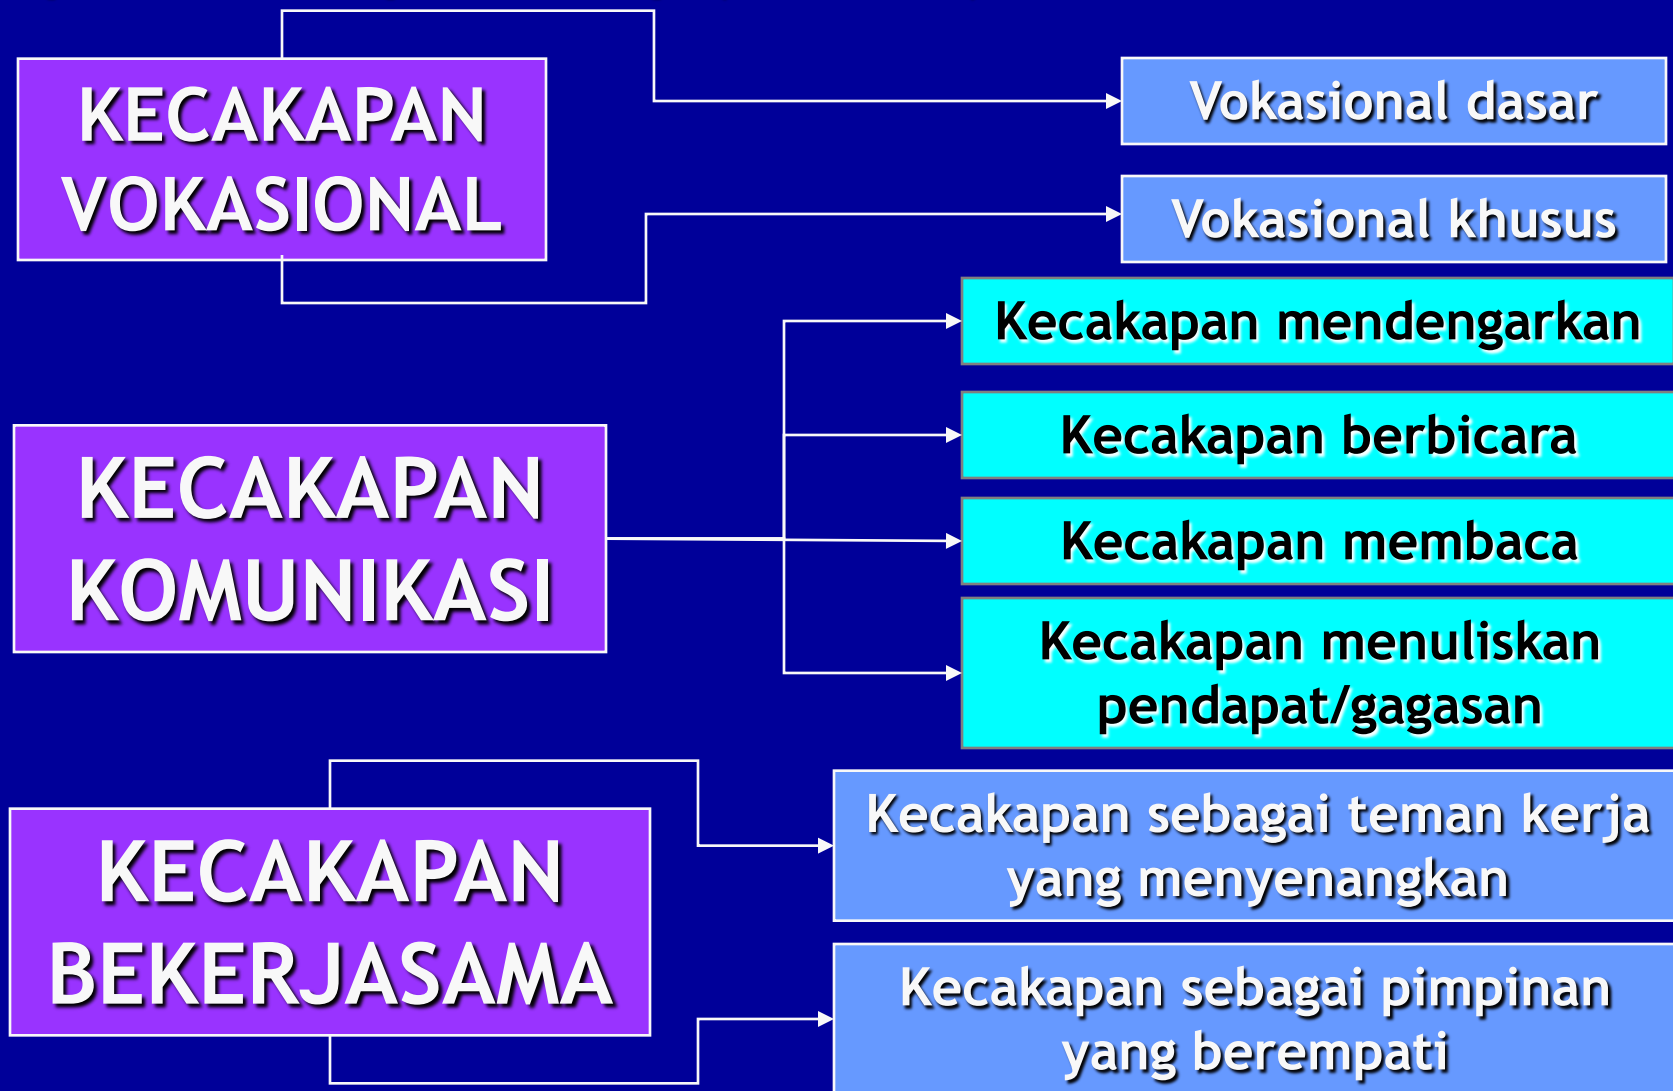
KECAKAPAN VOKASIONAL

Vokasional dasar

Vokasional khusus

KECAKAPAN KOMUNIKASI

Kecakapan mendengarkan

Kecakapan berbicara

Kecakapan membaca

Kecakapan menuliskan pendapat/gagasan

KECAKAPAN BEKERJASAMA

Kecakapan sebagai teman kerja yang menyenangkan

Kecakapan sebagai pimpinan yang berempati